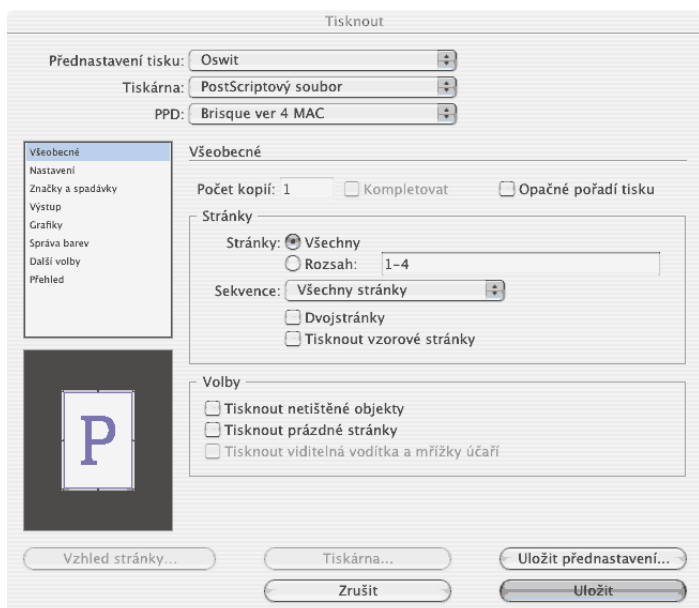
Tisknout

Přednastavení tisku: Oswit
Tiskárna: PostScriptový soubor
PPD: Brisque ver 4 MAC

Všeobecné
Nastavení
Značky a spadávky
Výstup
Grafiky
Správa barev
Další volby
Přehled

P

Všeobecné

Počet kopií: 1
Kompletovat
Opačné pořadí tisku

Stránky
Stránky: Všechny
Rozsah: 1-4
Sekvence: Všechny stránky
Dvojstránky
Tisknout vzorové stránky

Volby
Tisknout netištěné objekty
Tisknout prázdné stránky
Tisknout viditelná vodítka a mřížky účaří

Vzhled stránky...
Tiskárna...
Uložit přednastavení...
Zrušit
Uložit